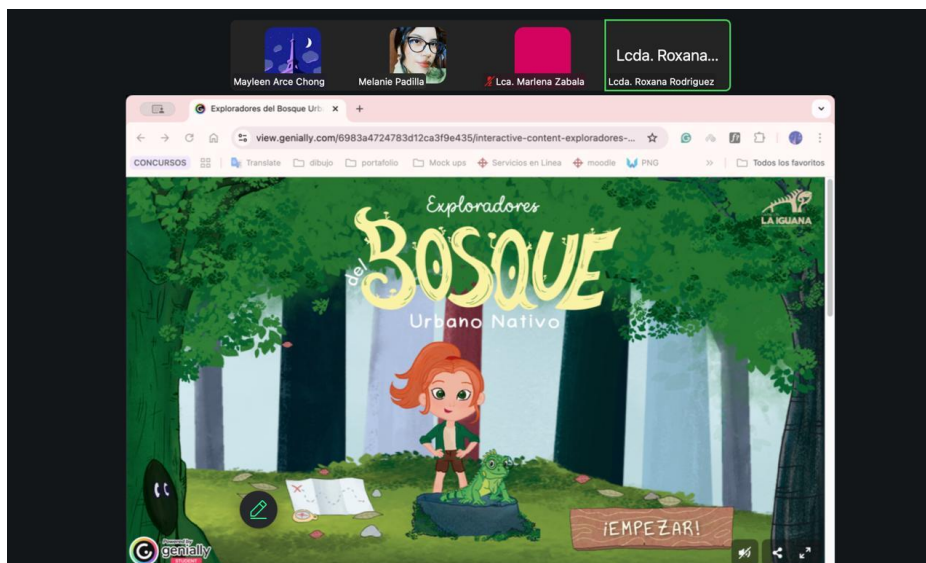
Mayleen Arce Chong
Melanie Padilla
Lca. Marlena Zabala
Lcda. Roxana...
Lcda. Roxana Rodriguez

Exploradores del Bosque Urb
view.genially.com/6983a4724783d12ca3f9e435/interactive-content-exploradores-...

CONCURSOS
Translate
dibujo
portafolio
Mock ups
Servicios en Línea
moodle
PNG
Todos los favoritos

Exploradores
del
BOSQUE
Urbano Nativo
LA IGUANA

¡EMPEZAR!

Powered by
genially
STUDENT